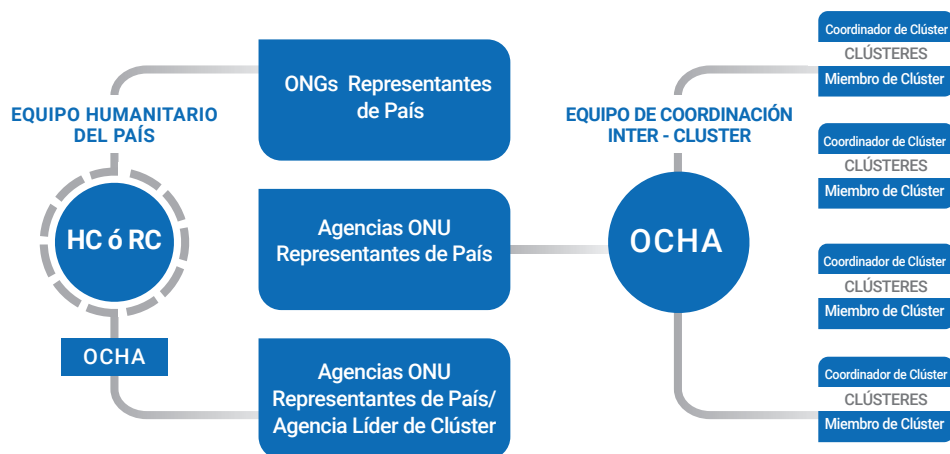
EQUIPO HUMANITARIO DEL PAÍS

HC ó RC

OCHA

ONGs Representantes de País

Agencias ONU Representantes de País

Agencias ONU Representantes de País/ Agencia Líder de Clúster

EQUIPO DE COORDINACIÓN INTER - CLUSTER

OCHA

Coordinador de Clúster
CLÚSTERES
Miembro de Clúster

Coordinador de Clúster
CLÚSTERES
Miembro de Clúster

Coordinador de Clúster
CLÚSTERES
Miembro de Clúster

Coordinador de Clúster
CLÚSTERES
Miembro de Clúster